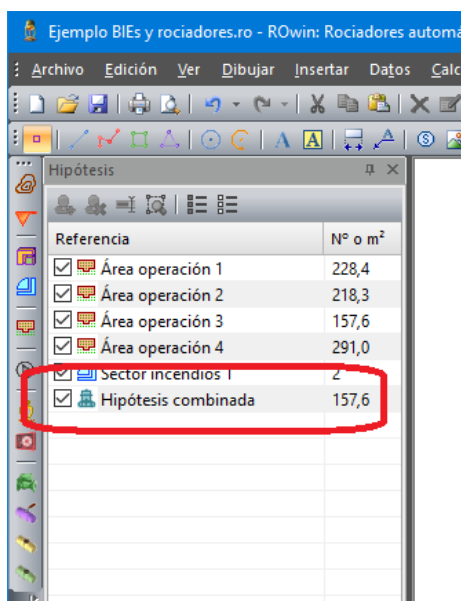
Ejemplo BIEs y rociadores.ro - ROwin: Rociadores automa

Archivo Edición Ver Dibujar Insertar Datos Calc

A A

Hipótesis

| Referencia | Nº o m² |
|---|---|
| Área operación 1 | 228,4 |
| Área operación 2 | 218,3 |
| Área operación 3 | 157,6 |
| Área operación 4 | 291,0 |
| Sector incendios 1 | 2 |
| Hipótesis combinada | 157,6 |